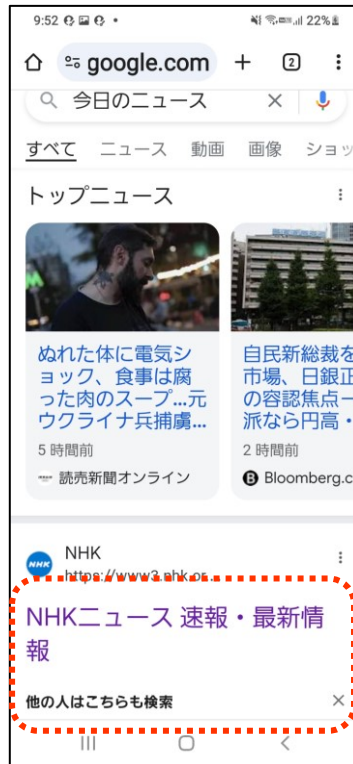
9:52 22%

google.com

2

今日のニュース

すべて ニュース 動画 画像 ショッ

トップニュース

ぬれた体に電気ショック、食事は腐った肉のスープ…元ウクライナ兵捕虜...

5 時間前

読売新聞オンライン

自民新総裁を市場、日銀正の容認焦点一派なら円高・

2 時間前

Bloomberg.c

NHK

https://www3.nhk.or...

NHKニュース 速報・最新情報

他の人はこちらも検索